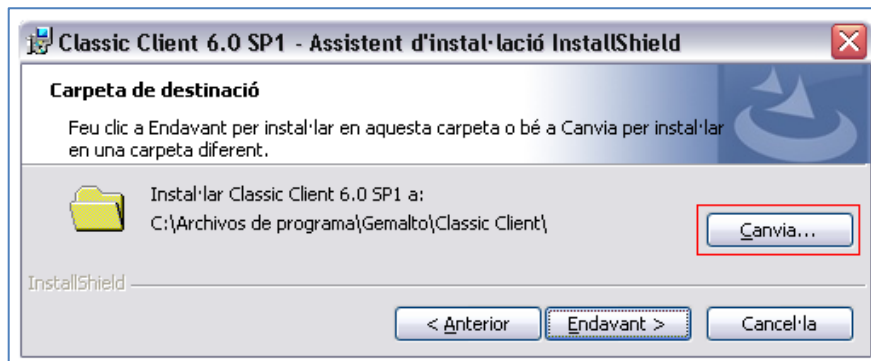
Classic Client 6.0 SP1 - Assistent d'instal·lació InstallShield

Carpeta de destinació

Feu clic a Endavant per instal·lar en aquesta carpeta o bé a Canvia per instal·lar en una carpeta diferent.

Instal·lar Classic Client 6.0 SP1 a:
C:\Archivos de programa\Gemalto\Classic Client\

Canvia...

InstallShield

< Anterior

Endavant >

Cancel·la